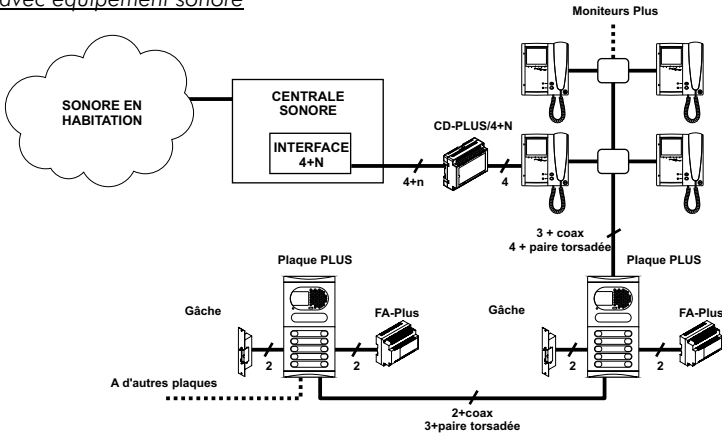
avec équipement sonore

Moniteurs Plus

SONORE EN HABITATION

CENTRALE SONORE

INTERFACE 4+N

CD-PLUS/4+N

4+n

4

3 + coax
4 + paire torsadée

Plaque PLUS

Plaque PLUS

Gâche

FA-Plus

Gâche

FA-Plus

2

2

2

2

A d'autres plaques

2+coax
3+paire torsadée